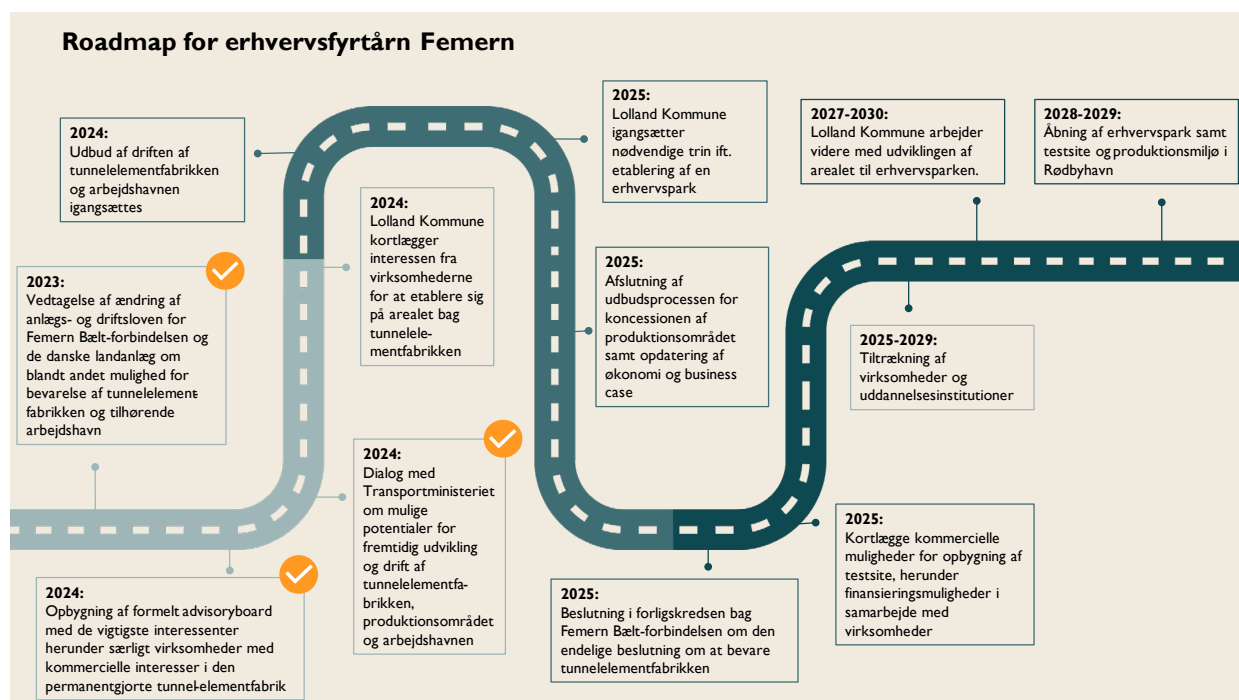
Roadmap for erhvervsfyrtårn Femern

2024:
Udbud af driften af tunnelelementfabrikken og arbejdshavnen igangsættes

2023:
Vedtagelse af ændring af anlægs- og driftsloven for Femern Bælt-forbindelsen og de danske landanlæg om blandt andet mulighed for bevarelse af tunnelelementfabrikken og tilhørende arbejdshavn

2024:
Opbygning af formelt advisoryboard med de vigtigste interessenter herunder særligt virksomheder med kommercielle interesser i den permanentgjorte tunnel-elementfabrik

2024:
Lolland Kommune kortlægger interessen fra virksomhederne for at etablere sig på arealet bag tunnelelementfabrikken

2024:
Dialog med Transportministeriet om mulige potentialer for fremtidig udvikling og drift af tunnelelementfabrikken, produktionsområdet og arbejdshavnen

2025:
Lolland Kommune igangsætter nødvendige trin ift. etablering af en erhvervspark

2025:
Afslutning af udbudsprocessen for koncessionen af produktionsområdet samt opdatering af økonomi og business case

2025:
Beslutning i forligskredsen bag Femern Bælt-forbindelsen om den endelige beslutning om at bevare tunnelelementfabrikken

2027-2030:
Lolland Kommune arbejder videre med udviklingen af arealet til erhvervsparken.

2028-2029:
Åbning af erhvervspark samt testsite og produktionsmiljø i Rødbyhavn

2025-2029:
Tiltrækning af virksomheder og uddannelsesinstitutioner

2025:
Kortlægge kommercielle muligheder for opbygning af testsite, herunder finansieringsmuligheder i samarbejde med virksomheder